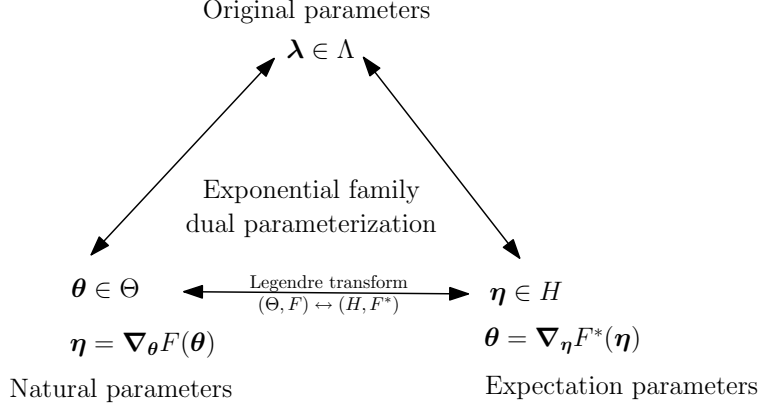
Original parameters

$\boldsymbol{\lambda} \in \Lambda$

Exponential family dual parameterization

$\boldsymbol{\theta} \in \Theta$

Legendre transform
$(\Theta, F) \leftrightarrow (H, F^*)$

$\boldsymbol{\eta} \in H$

$\boldsymbol{\eta} = \boldsymbol{\nabla}_{\boldsymbol{\theta}} F(\boldsymbol{\theta})$

$\boldsymbol{\theta} = \boldsymbol{\nabla}_{\boldsymbol{\eta}} F^*(\boldsymbol{\eta})$

Natural parameters

Expectation parameters